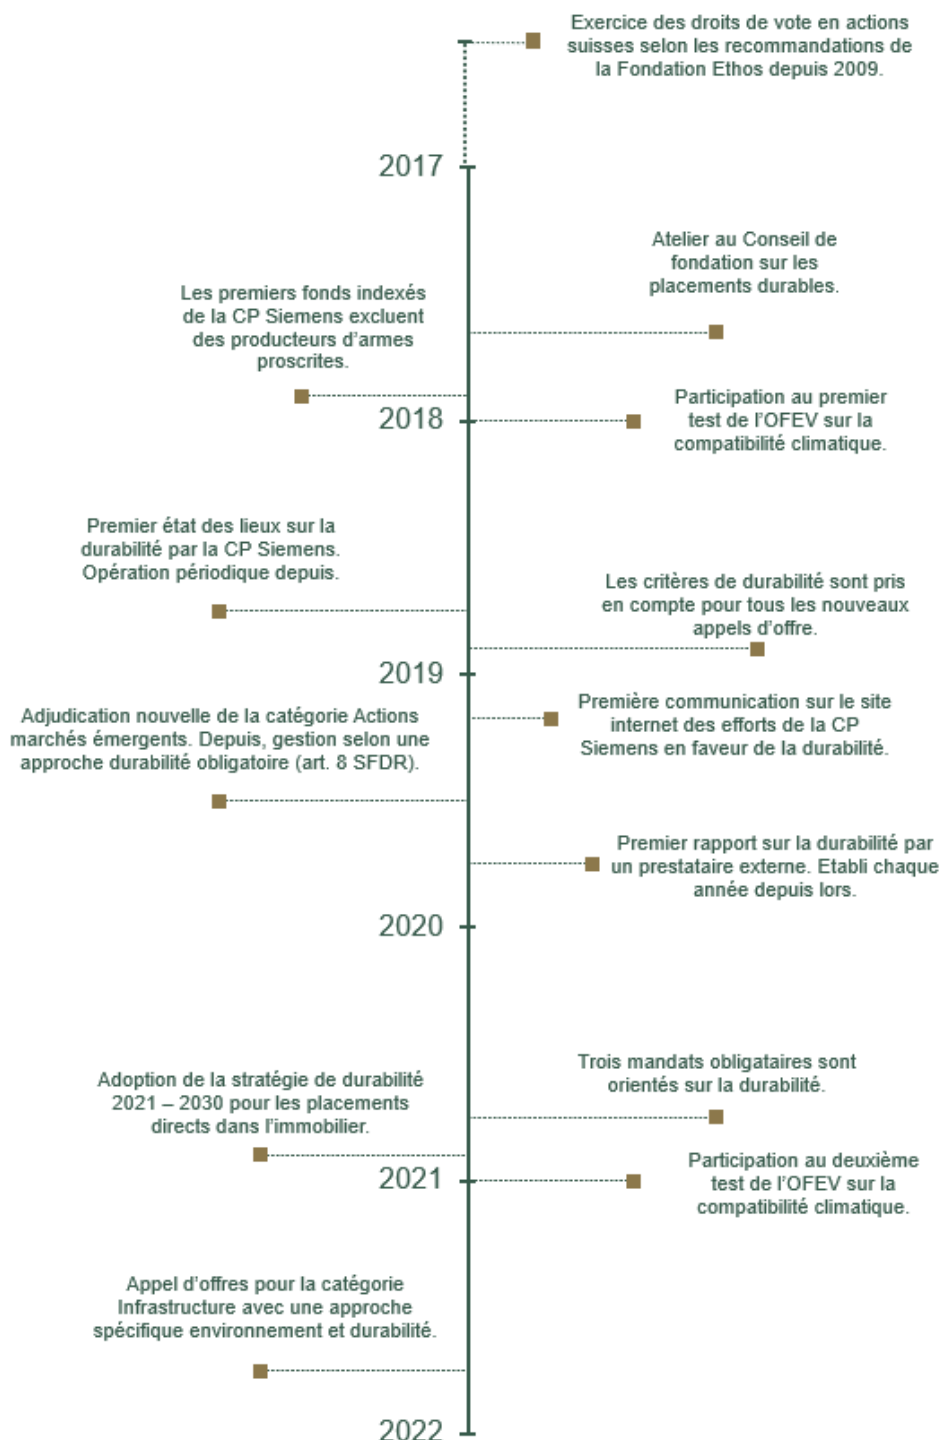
Exercice des droits de vote en actions suisses selon les recommandations de la Fondation Ethos depuis 2009.

2017

Atelier au Conseil de fondation sur les placements durables.

Les premiers fonds indexés de la CP Siemens excluent des producteurs d'armes proscrites.

2018

Participation au premier test de l'OFEV sur la compatibilité climatique.

Premier état des lieux sur la durabilité par la CP Siemens. Opération périodique depuis.

Les critères de durabilité sont pris en compte pour tous les nouveaux appels d'offre.

2019

Adjudication nouvelle de la catégorie Actions marchés émergents. Depuis, gestion selon une approche durabilité obligatoire (art. 8 SFDR).

Première communication sur le site internet des efforts de la CP Siemens en faveur de la durabilité.

Premier rapport sur la durabilité par un prestataire externe. Etabli chaque année depuis lors.

2020

Trois mandats obligataires sont orientés sur la durabilité.

Adoption de la stratégie de durabilité 2021 – 2030 pour les placements directs dans l'immobilier.

2021

Participation au deuxième test de l'OFEV sur la compatibilité climatique.

Appel d'offres pour la catégorie Infrastructure avec une approche spécifique environnement et durabilité.

2022